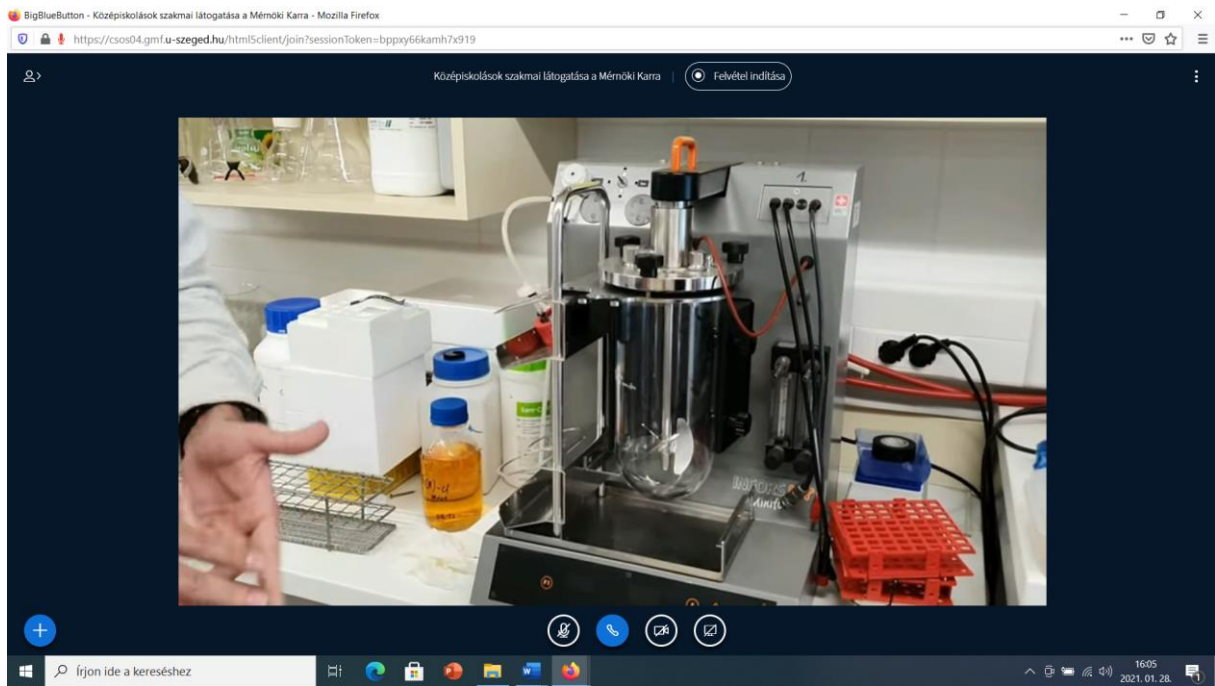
BigBlueButton - Középiskolások szakmai látogatása a Mérnöki Karra - Mozilla Firefox

https://csos04.gmf.u-szeged.hu/html5client/join?sessionToken=bppxy66kamh7x919

Középiskolások szakmai látogatása a Mérnöki Karra

Felvétel indítása

1

INFORS

Írjon ide a kereséshez

16:05
2021. 01. 28.